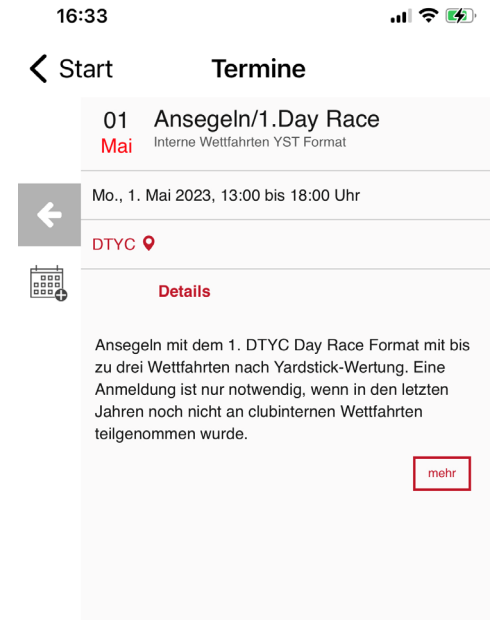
16:33

Start

Termine

01
Mai

Ansegeln/1.Day Race
Interne Wettfahrten YST Format

Mo., 1. Mai 2023, 13:00 bis 18:00 Uhr

DTYC

Details

Ansegeln mit dem 1. DTYC Day Race Format mit bis zu drei Wettfahrten nach Yardstick-Wertung. Eine Anmeldung ist nur notwendig, wenn in den letzten Jahren noch nicht an clubinternen Wettfahrten teilgenommen wurde.

mehr